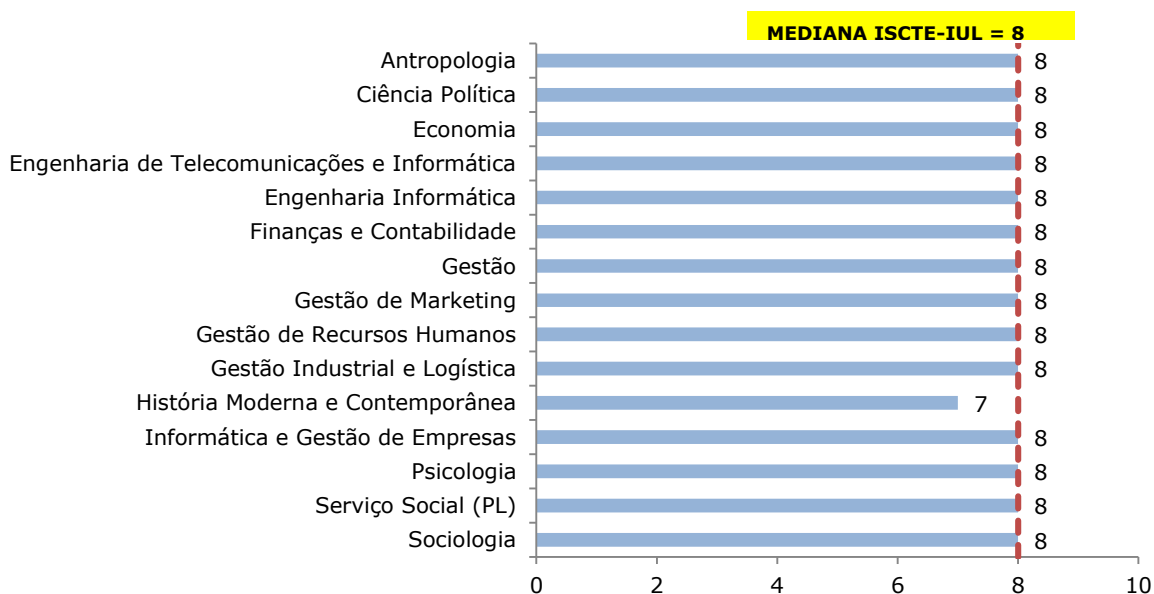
MEDIANA ISCTE-IUL = 8

| | |
|---|---|
| Antropologia | 8 |
| Ciência Política | 8 |
| Economia | 8 |
| Engenharia de Telecomunicações e Informática | 8 |
| Engenharia Informática | 8 |
| Finanças e Contabilidade | 8 |
| Gestão | 8 |
| Gestão de Marketing | 8 |
| Gestão de Recursos Humanos | 8 |
| Gestão Industrial e Logística | 8 |
| História Moderna e Contemporânea | 7 |
| Informática e Gestão de Empresas | 8 |
| Psicologia | 8 |
| Serviço Social (PL) | 8 |
| Sociologia | 8 |

0 2 4 6 8 10